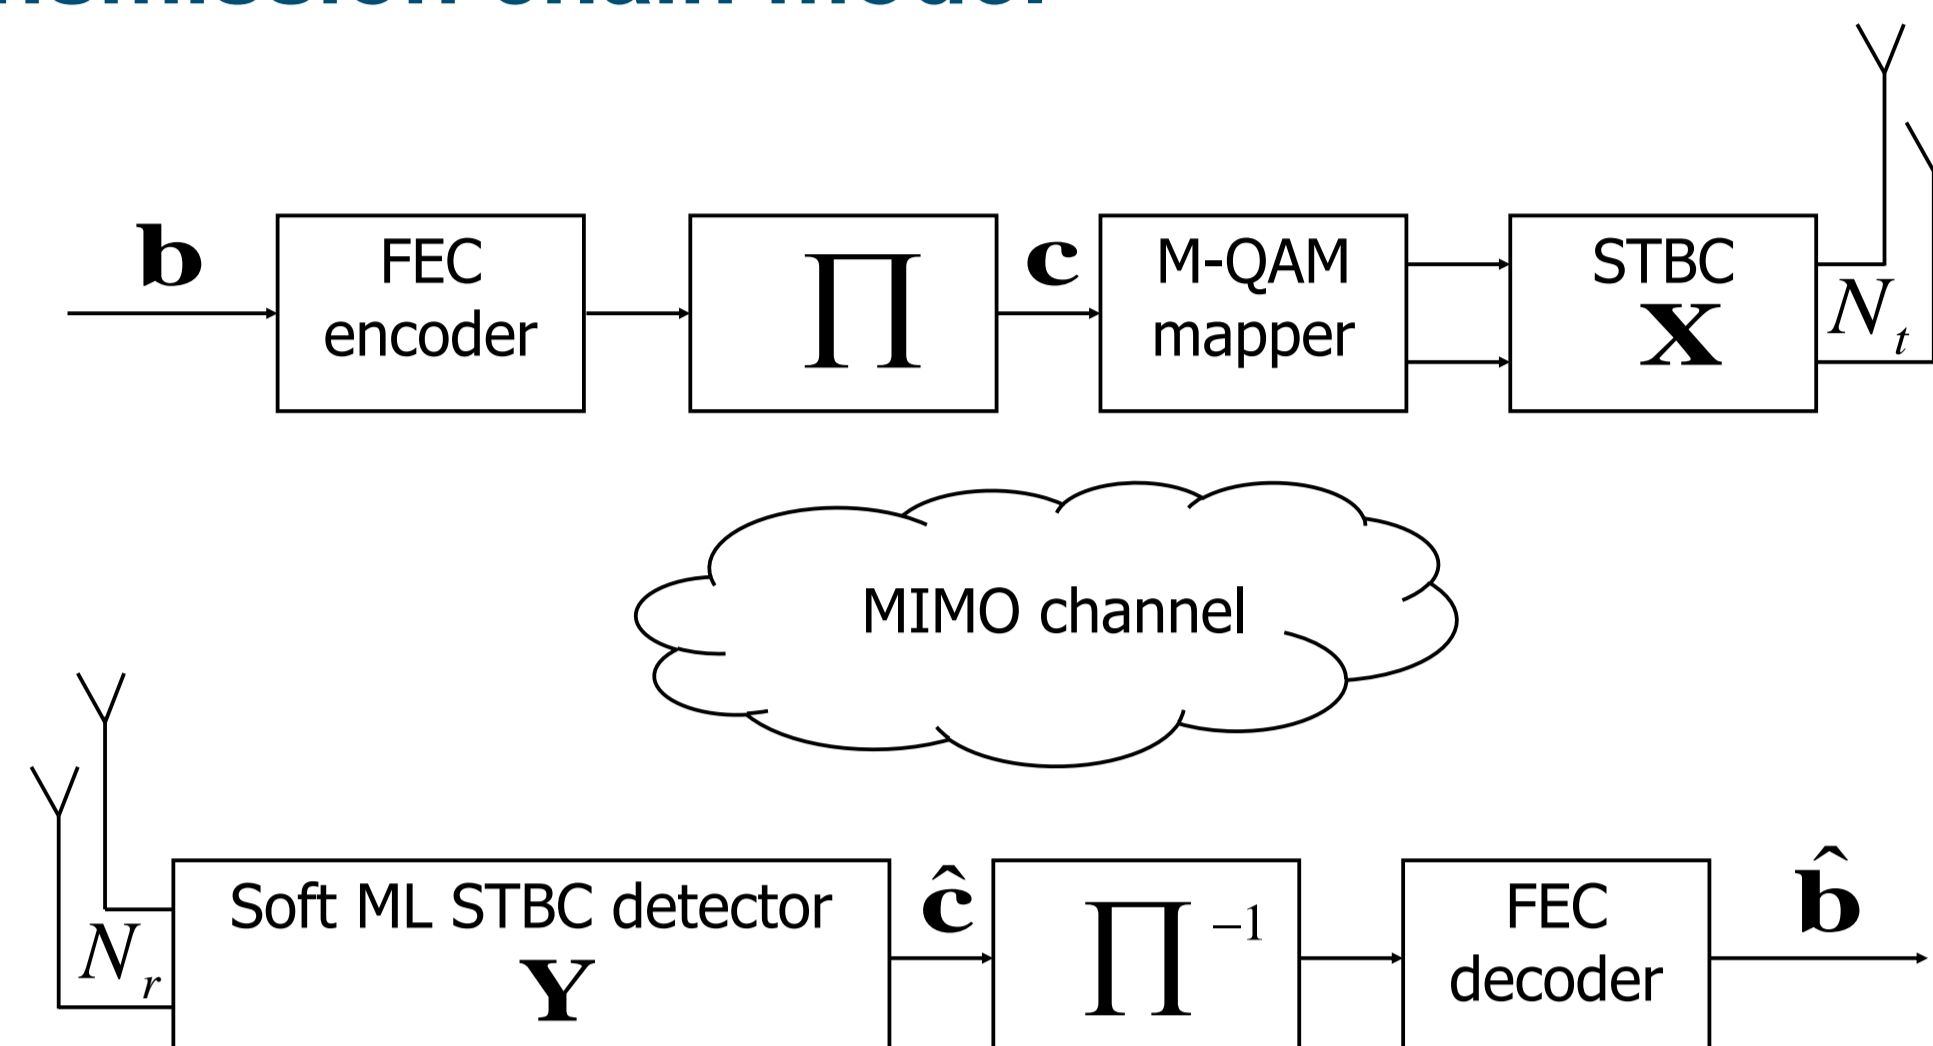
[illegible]

$\mathbf{b}$

FEC encoder

$\Pi$

$\mathbf{c}$

M-QAM mapper

STBC $\mathbf{X}$

$N_t$

MIMO channel

$N_r$

Soft ML STBC detector $\mathbf{Y}$

$\hat{\mathbf{c}}$

$\Pi^{-1}$

FEC decoder

$\hat{\mathbf{b}}$